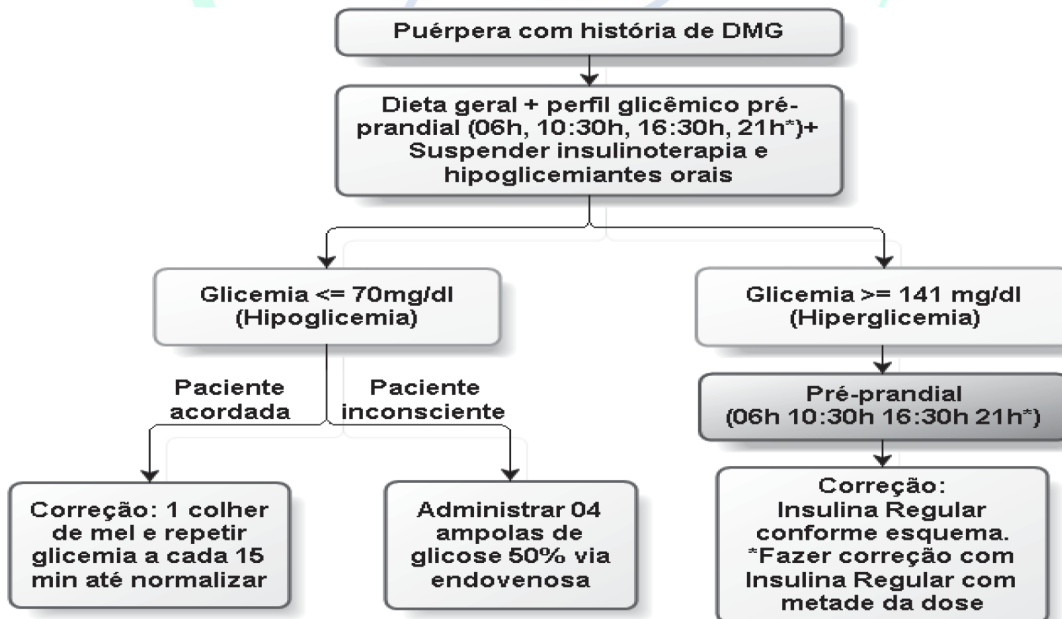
Puérpera com história de DMG

Dieta geral + perfil glicêmico pré-prandial (06h, 10:30h, 16:30h, 21h*)+ Suspender insulinoterapia e hipoglicemiantes orais

Glicemia <= 70mg/dl (Hipoglicemia)

Paciente acordada

Paciente inconsciente

Correção: 1 colher de mel e repetir glicemia a cada 15 min até normalizar

Administrar 04 ampolas de glicose 50% via endovenosa

Glicemia >= 141 mg/dl (Hiperglicemia)

Pré-prandial (06h 10:30h 16:30h 21h*)

Correção: Insulina Regular conforme esquema. *Fazer correção com Insulina Regular com metade da dose